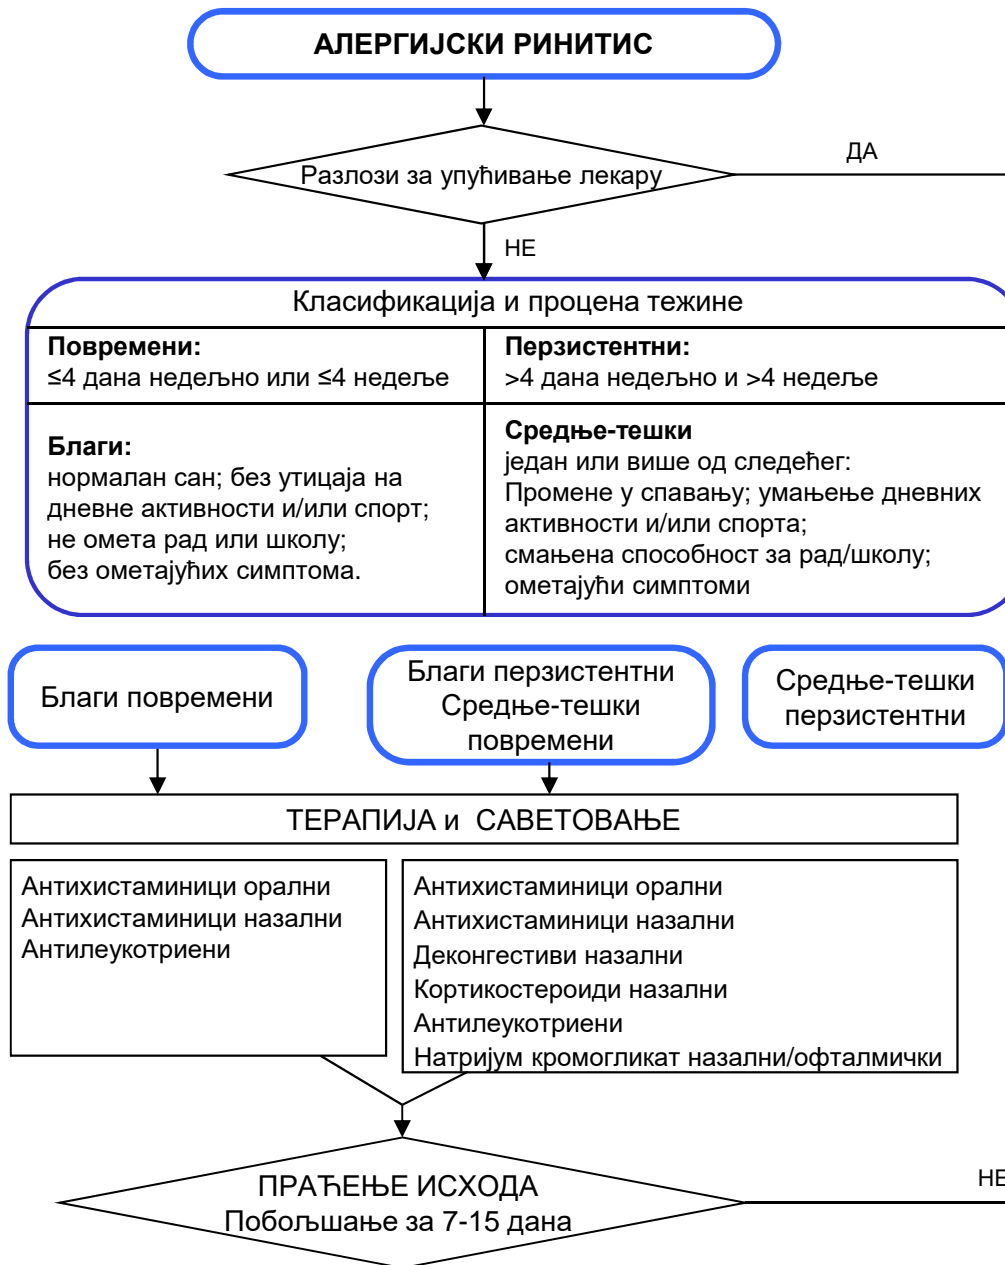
АЛЕРГИЈСКИ РИНИТИС

Разлози за упућивање лекару

ДА

НЕ

Класификација и процена тежине

| **Повремени:** ≤4 дана недељно или ≤4 недеље | **Персистентни:** >4 дана недељно и >4 недеље |
|---|---|
| **Благи:** нормалан сан; без утицаја на дневне активности и/или спорт; не омета рад или школу; без ометајућих симптома. | **Средње-тешки** један или више од следећег: Промене у спавању; умањење дневних активности и/или спорта; смањена способност за рад/школу; ометајући симптоми |

Благи повремени

Благи персистентни Средње-тешки повремени

Средње-тешки персистентни

ТЕРАПИЈА и САВЕТОВАЊЕ

Антихистаминици орални
Антихистаминици назални
Антилеукотриени

Антихистаминици орални
Антихистаминици назални
Деконгестиви назални
Кортикостероиди назални
Антилеукотриени
Натријум кромогликат назални/офталмички

ПРАЋЕЊЕ ИСХОДА
Побољшање за 7-15 дана

НЕ